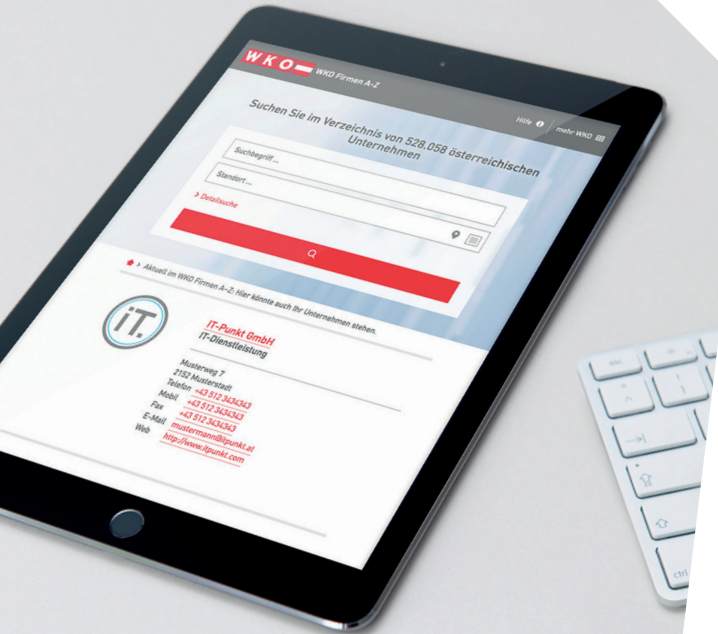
WKO WKO Firmen A-Z

Hilfe mehr WKO

Suchen Sie im Verzeichnis von 528.058 österreichischen Unternehmen

Suchbegriff ...

Standort ...

> Detailsuche

> Aktuell im WKO Firmen A-Z: Hier könnte auch Ihr Unternehmen stehen.

iT.

IT-Punkt GmbH
IT-Dienstleistung

Musterweg 7
2152 Musterstadt
Telefon +43 512 3434343
Mobil +43 512 3434343
Fax +43 512 3434343
E-Mail mustermann@itpunkt.at
Web http://www.itpunkt.com

esc
ctrl